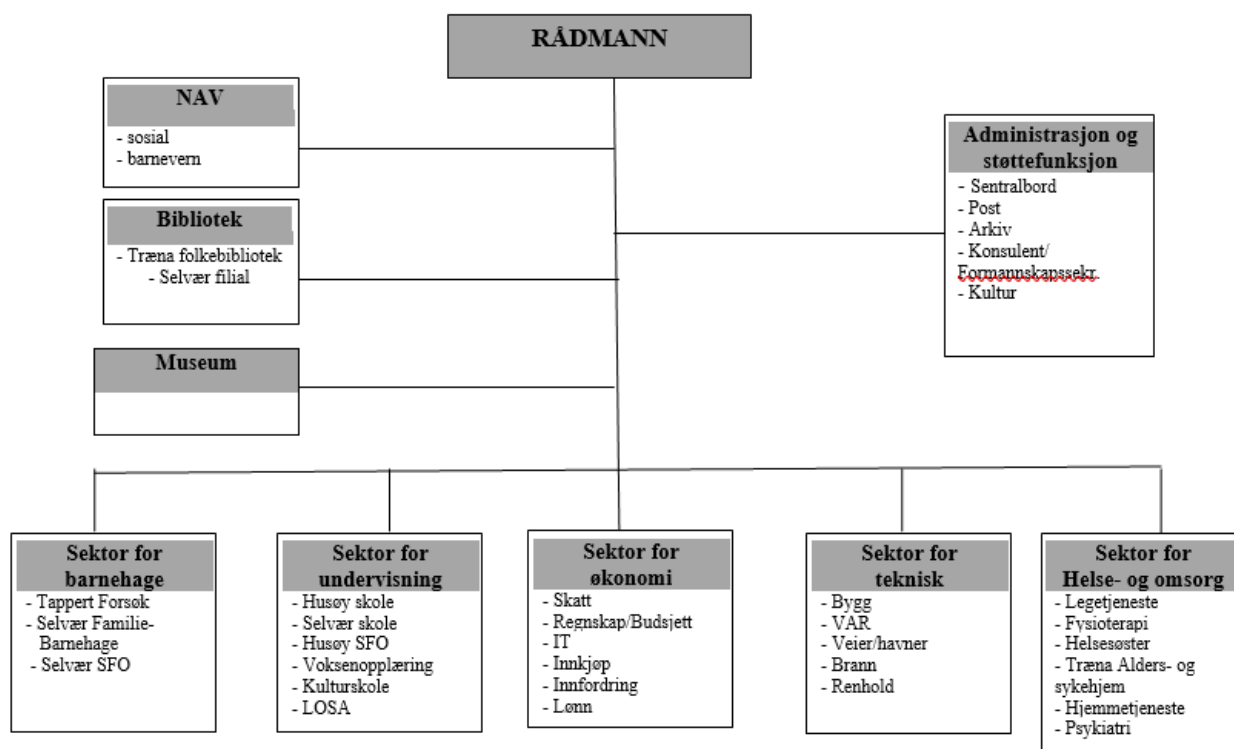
RÅDMANN

NAV
- sosial
- barnevern

Bibliotek
- Træna folkebibliotek
- Selvær filial

Museum

Administrasjon og støttefunksjon
- Sentralbord
- Post
- Arkiv
- Konsulent/ Formannskapssekr.
- Kultur

Sektor for barnehage
- Tappert Forsøk
- Selvær Familie-Barnehage
- Selvær SFO

Sektor for undervisning
- Husøy skole
- Selvær skole
- Husøy SFO
- Voksenopplæring
- Kulturskole
- LOSA

Sektor for økonomi
- Skatt
- Regnskap/Budsjett
- IT
- Innkjøp
- Innfordring
- Lønn

Sektor for teknisk
- Bygg
- VAR
- Veier/havner
- Brann
- Renhold

Sektor for Helse- og omsorg
- Legetjeneste
- Fysioterapi
- Helsesøster
- Træna Alders- og sykehjem
- Hjemmetjeneste
- Psykiatri